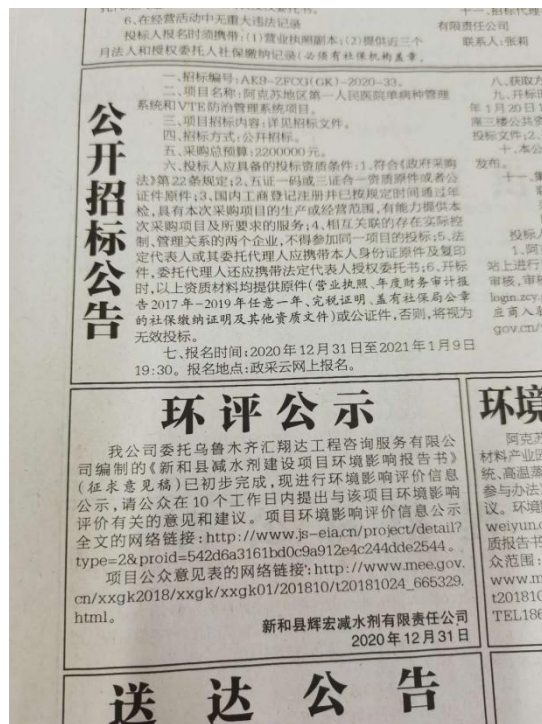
6、在经营活动中无重大违法记录
投标人报名时须携带：(1)营业执照副本；(2)提供近三个月法人和授权委托人社保缴纳证明(必须有社保机构盖章)

有限责任公司
联系人：张莉

公开招标公告

一、招标编号：AKS-ZFCG(GK)-2020-33。
二、项目名称：阿克苏地区第一人民医院卒中病种管理系统和VTE防治管理系统项目。
三、项目招标内容：详见招标文件。
四、招标方式：公开招标。
五、采购总预算：2200000元。
六、投标人应具备的投标资质条件：1.符合《政府采购法》第22条规定；2.五证一码或三证合一资质原件或者公证件原件；3.国内工商登记注册并已按规定时间通过年检，具有本次采购项目的生产或经营范围，有能力提供本次采购项目及所要求的服务；4.相互关联的存在实际控制、管理关系的两个企业，不得参加同一项目的投标；5.法定代表人或其委托代理人应携带本人身份证原件及复印件，委托代理人还应携带法定代表人授权委托书；6.开标时，以上资质材料均提供原件(营业执照、年度财务审计报告2017年-2019年任意一年、完税证明、盖有社保局公章的社保缴纳证明及其他资质文件)或公证件，否则，将视为无效投标。
七、报名时间：2020年12月31日至2021年1月9日19:30。报名地点：政采云网上报名。

八、获取方
九、开标时间
年1月20日
第三楼公共资
投标文件
十、本公
发布。
十一、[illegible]
投标人
1、阿
站上进行
审核，审核
logn.zcy.
应商入驻
gov.cn/

环评公示

我公司委托乌鲁木齐汇翔达工程咨询服务有限公司编制的《新和县减水剂建设项目环境影响报告书》(征求意见稿)已初步完成，现进行环境影响评价信息公示，请公众在10个工作日内提出与该项目环境影响评价有关的意见和建议。项目环境影响评价信息公示全文的网络链接：http://www.js-eia.cn/project/detail?type=2&proid=542d6a3161bd0c9a912e4c244dde2544。
项目公众意见表的网络链接：http://www.mee.gov.cn/xxgk2018/xxgk/xxgk01/201810/t20181024_665329.html。

新和县辉宏减水剂有限责任公司
2020年12月31日

环境
阿克苏
材料产业园
统、高温蒸
参与办法
议。环境
weiyun.c
质报告书
众范围：
www.m
t201810
TEL186

送达公告